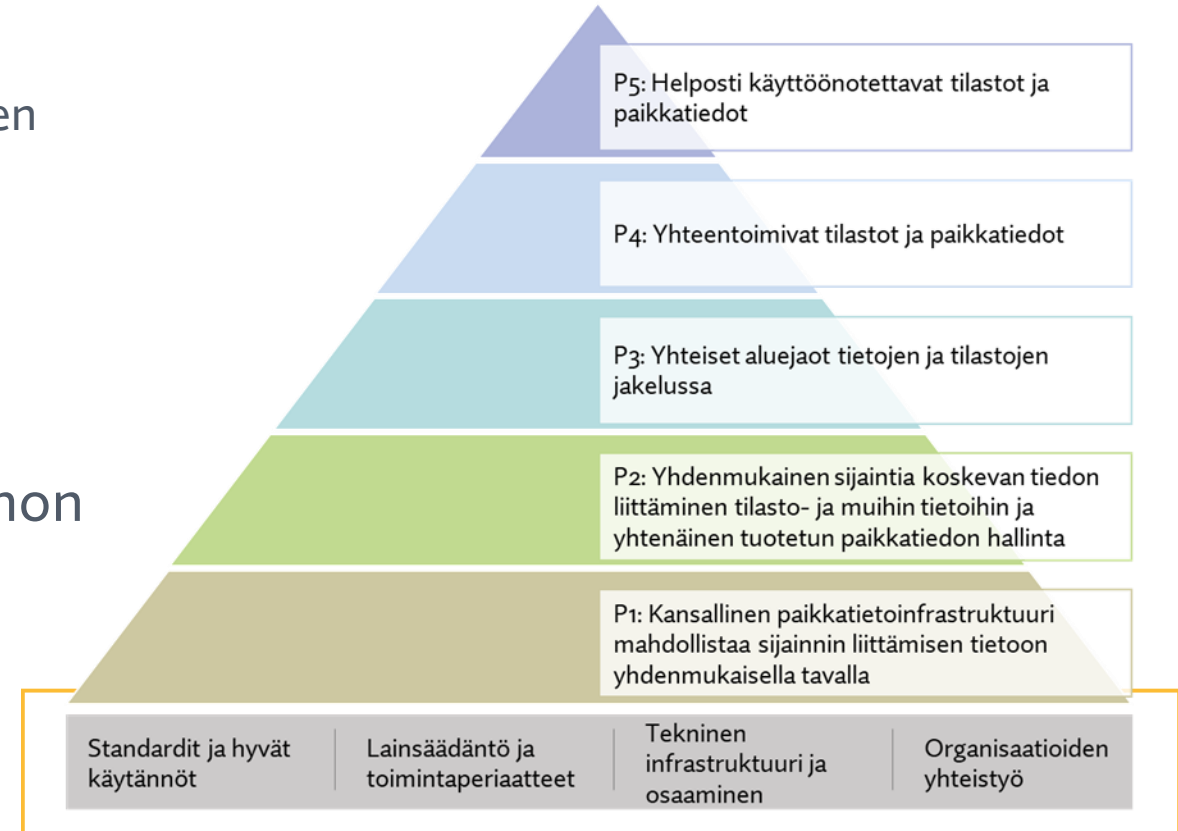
en

non

P5: Helposti käyttöönotettavat tilastot ja paikkatiedot

P4: Yhteentoimivat tilastot ja paikkatiedot

P3: Yhteiset aluejaot tietojen ja tilastojen jakelussa

P2: Yhdenmukainen sijaintia koskevan tiedon liittäminen tilasto- ja muihin tietoihin ja yhtenäinen tuotetun paikkatiedon hallinta

P1: Kansallinen paikkatietoinfrastruktuuri mahdollistaa sijainnin liittämisen tietoon yhdenmukaisella tavalla

| Standardit ja hyvät käytännöt | Lainsäädäntö ja toimintaperiaatteet | Tekninen infrastruktuuri ja osaaminen | Organisaatioiden yhteistyö |